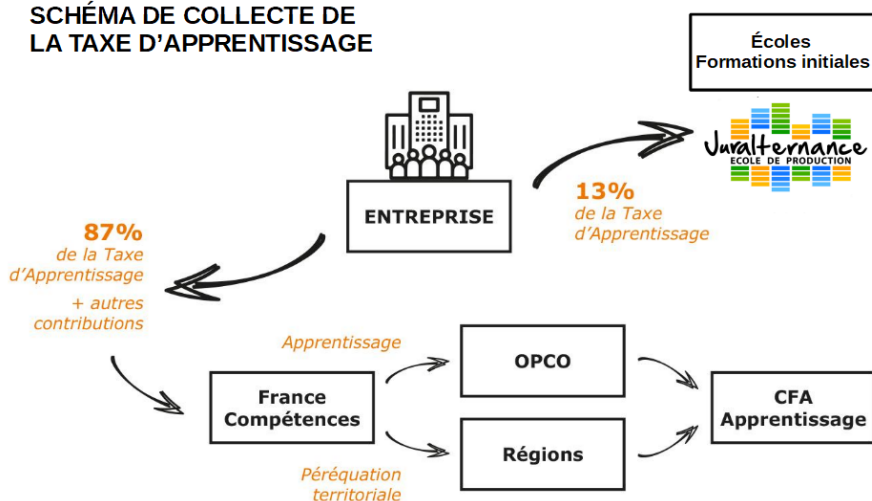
SCHÉMA DE COLLECTE DE
LA TAXE D'APPRENTISSAGE

Écoles
Formations initiales

Juralternance
ÉCOLE DE PRODUCTION

ENTREPRISE

13%
de la Taxe
d'Apprentissage

87%
de la Taxe
d'Apprentissage
+ autres
contributions

Apprentissage

OPCO

France
Compétences

CFA
Apprentissage

Régions

Péréquation
territoriale